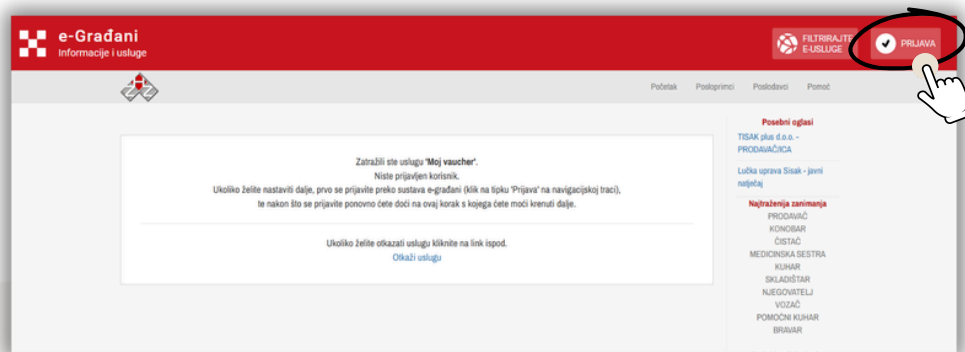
e-Građani
Informacije i usluge

FILTRIRAJTE E-USLUGE

PRIJAVA

Početak Poslodavci Poslodavci Pomoć

Zatražili ste uslugu 'Moj vaucher'.
Niste prijavljen korisnik.
Ukoliko želite nastaviti dalje, prvo se prijavite preko sustava e-građani (klik na tipku 'Prijava' na navigacijskoj traci), te nakon što se prijavite ponovno ćete doći na ovaj korak s kojega ćete moći krenuti dalje.

Ukoliko želite otkazati uslugu kliknite na link ispod.
Otkaži uslugu

Posebni oglasi
TISAK plus d.o.o. - PRODAVAČ/ICA
Lučka uprava Sisak - javni natječaj

Najtraženija zanimanja
PRODAVAČ
KONOBAR
ČISTAČ
MEDICINSKA SESTRA
KUHAR
SKLADIŠTAR
NJEGOVATELJ
VOZAČ
POMOĆNI KUHAR
BRAVAR